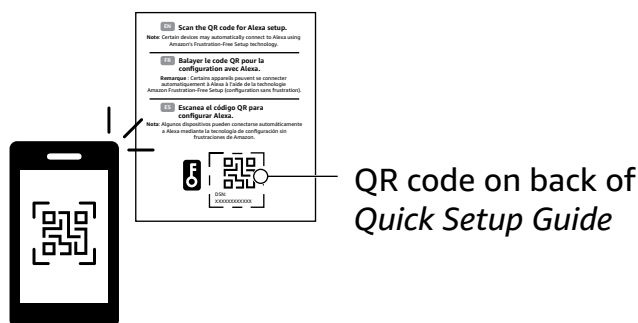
EN Scan the QR code for Alexa setup.

Note: Certain devices may automatically connect to Alexa using Amazon's Frustration-Free Setup technology.

FR Balayer le code QR pour la configuration avec Alexa.

Remarque : Certains appareils peuvent se connecter automatiquement à Alexa à l'aide de la technologie Amazon Frustration-Free Setup (configuration sans frustration).

ES Escanea el código QR para configurar Alexa.

Nota: Algunos dispositivos pueden conectarse automáticamente a Alexa mediante la tecnología de configuración sin frustraciones de Amazon.

DSN:
XXXXXXXXXXXX

QR code on back of *Quick Setup Guide*